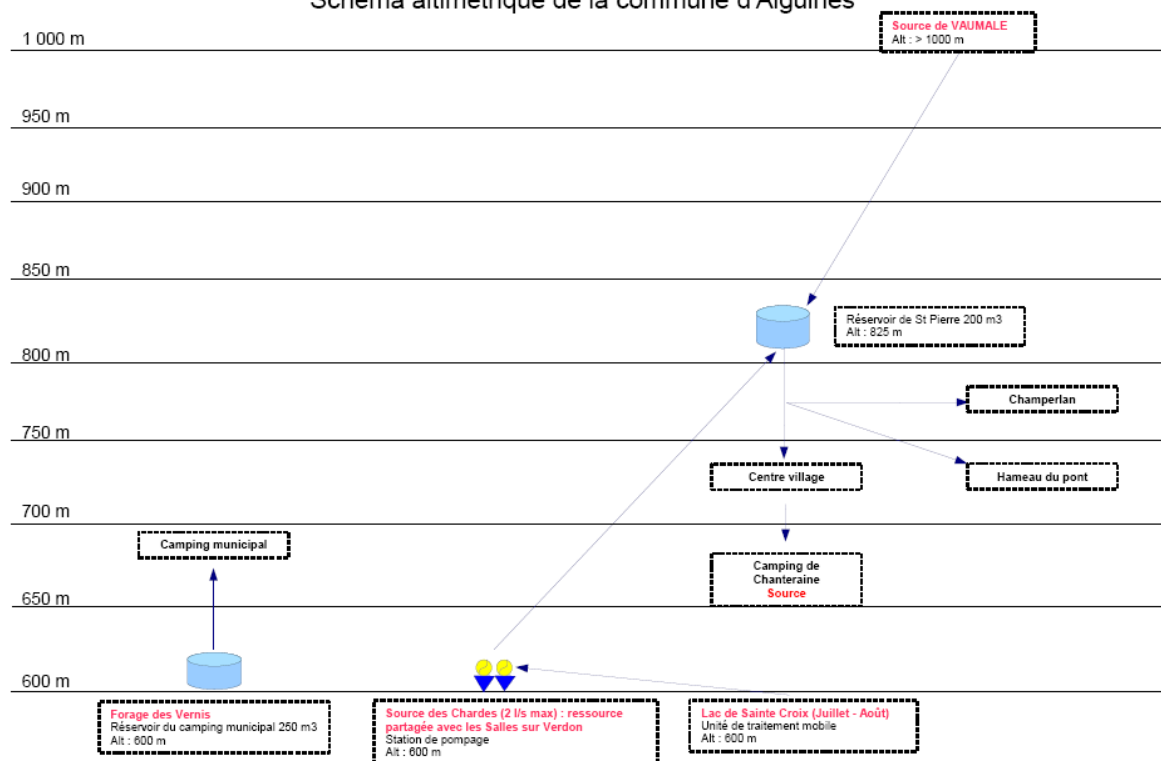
Schéma altimétrique de la commune d'Aiguines

1 000 m

Source de VAUMALE
Alt : > 1000 m

950 m

900 m

850 m

Réservoir de St Pierre 200 m3
Alt : 825 m

800 m

Champerlan

750 m

Centre village

Hameau du pont

700 m

Camping municipal

Camping de Chanteraine
Source

650 m

600 m

Forage des Vernis
Réservoir du camping municipal 250 m3
Alt : 600 m

Source des Chardes (2 l/s max) : ressource partagée avec les Salles sur Verdon
Station de pompage
Alt : 600 m

Lac de Sainte Croix (Juillet - Août)
Unité de traitement mobile
Alt : 600 m